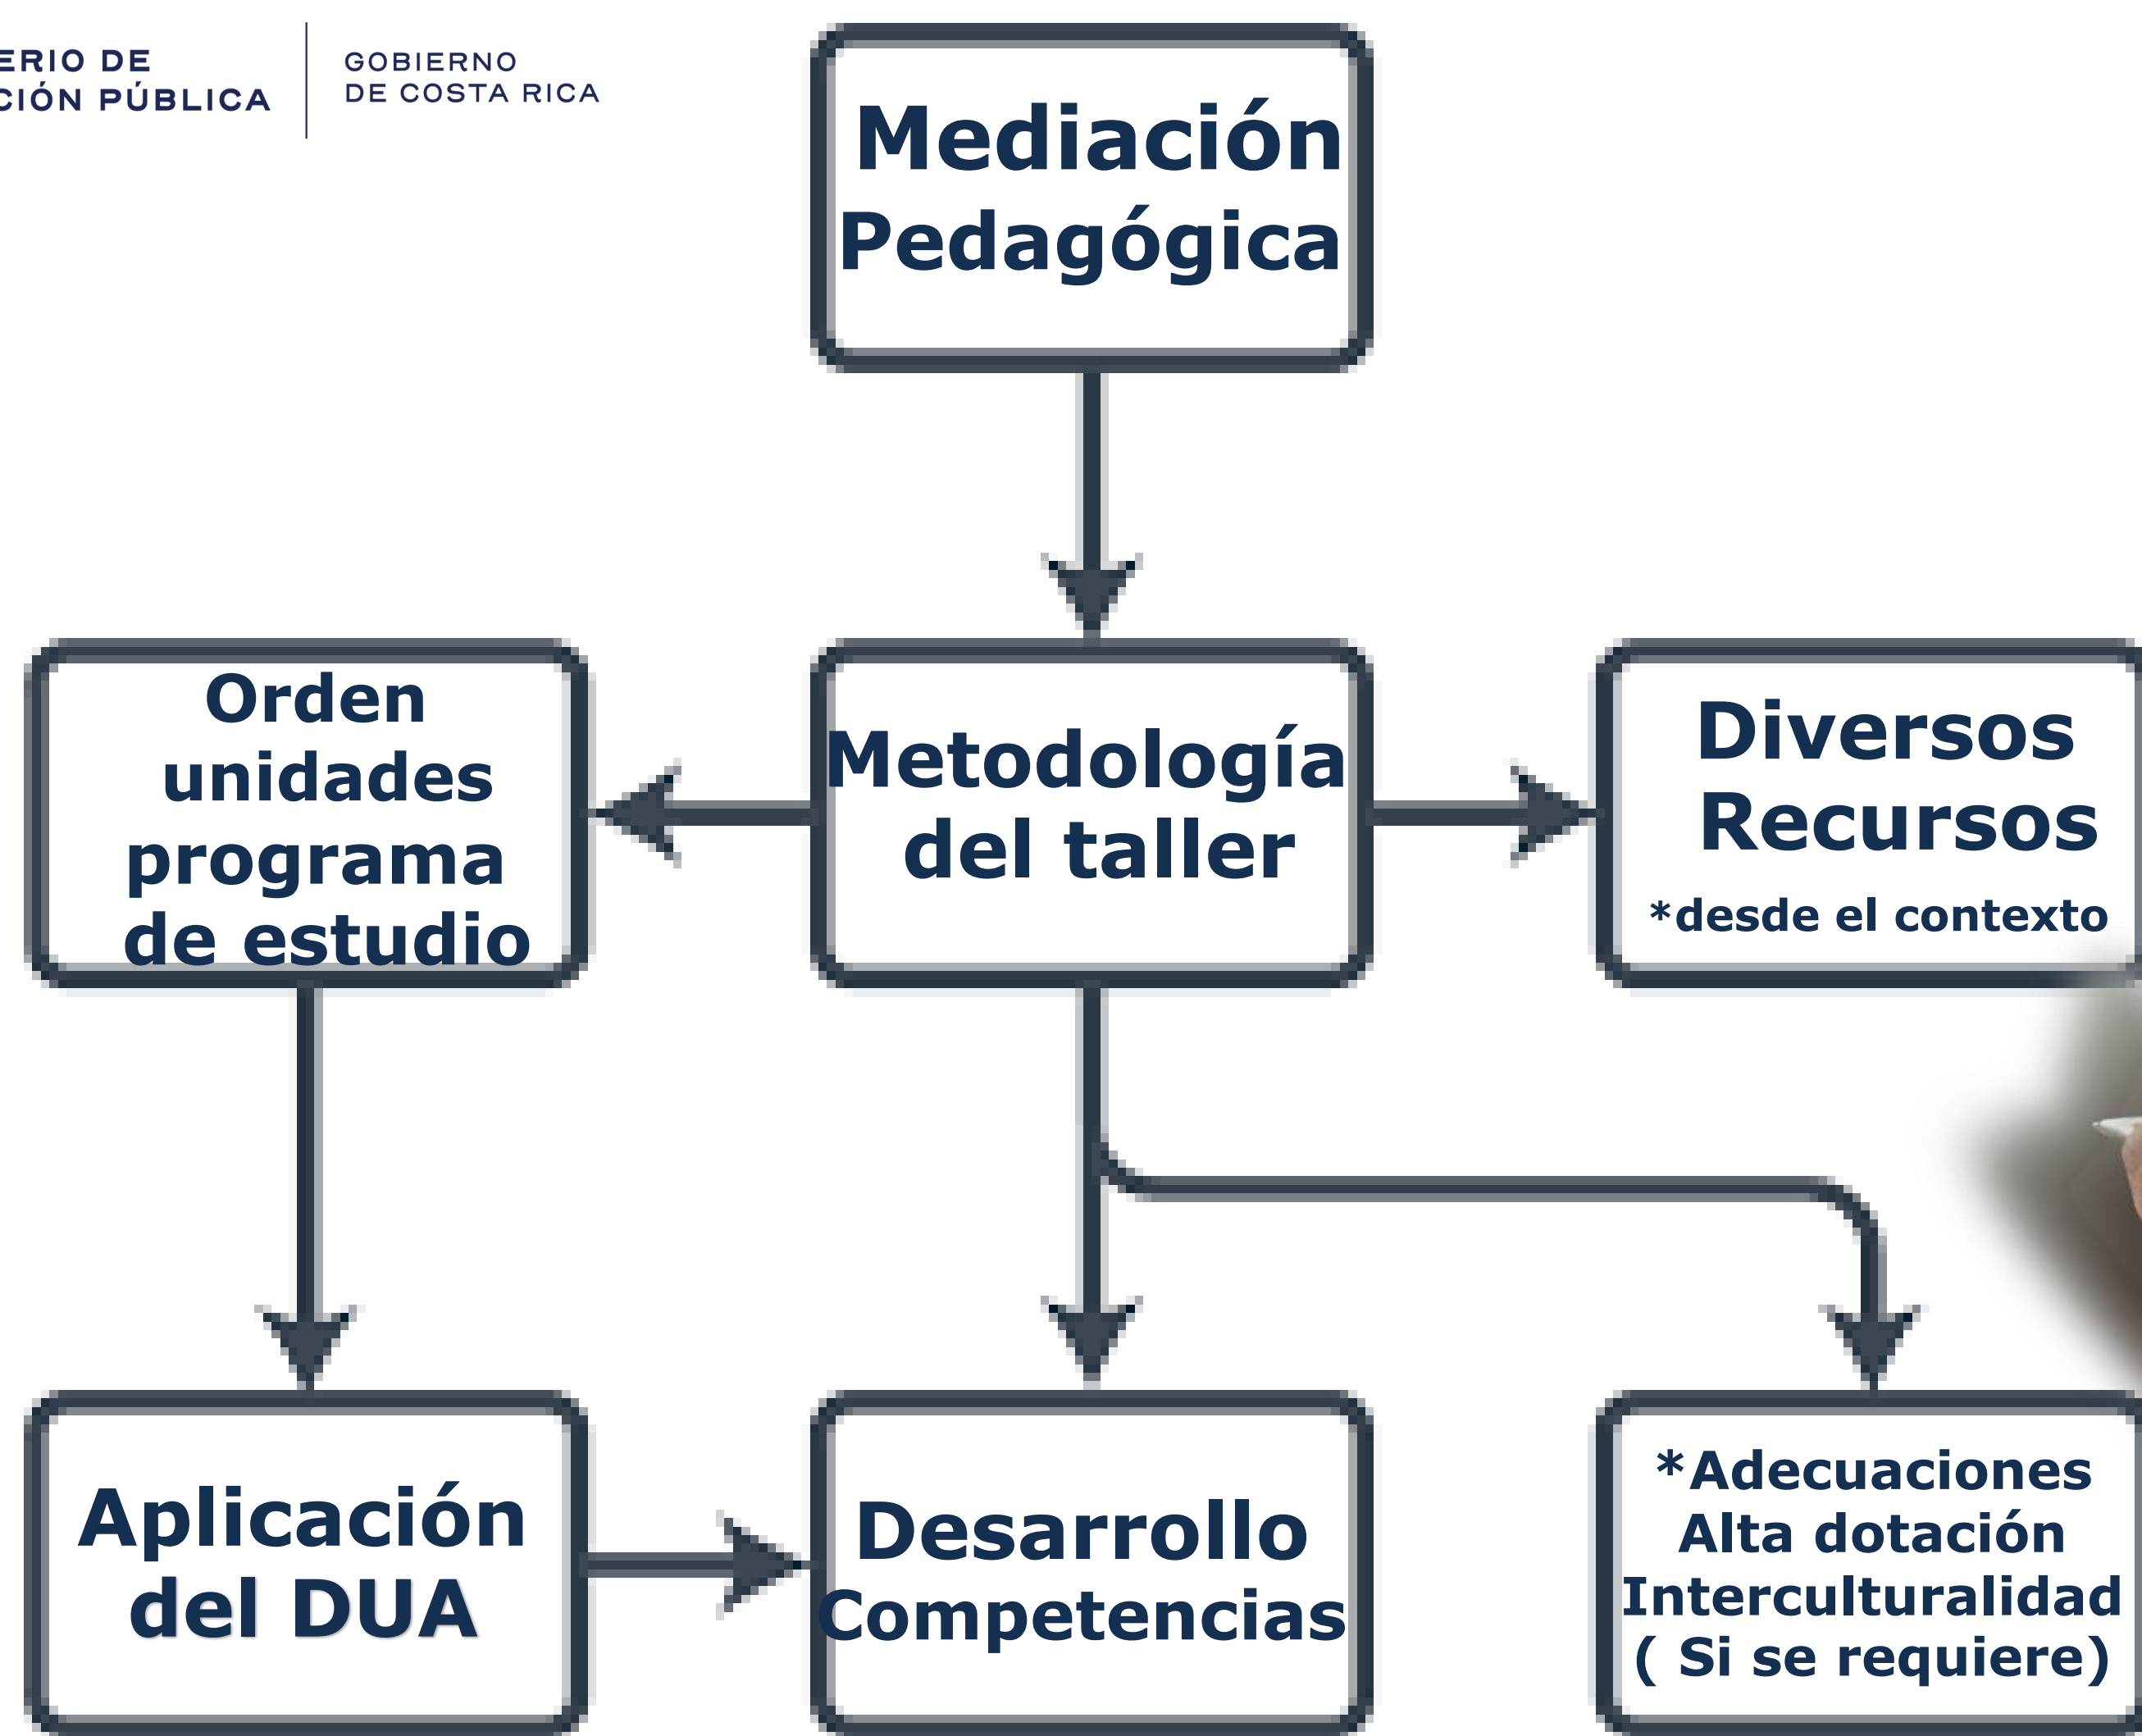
ERIO DE
CIÓN PÚBLICA

GOBIERNO
DE COSTA RICA

Mediación Pedagógica

Orden unidades programa de estudio

Metodología del taller

Diversos Recursos
*desde el contexto

Aplicación del DUA

Desarrollo Competencias

*Adecuaciones
Alta dotación
Interculturalidad
( Si se requiere)